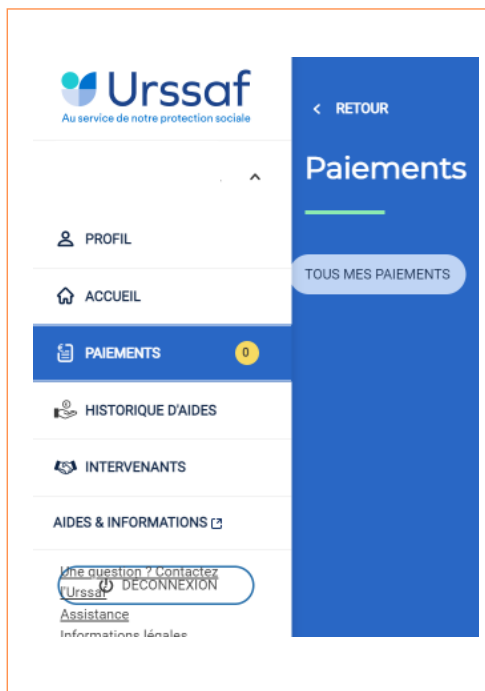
Urssaf
Au service de notre protection sociale

PROFIL

ACCUEIL

PAIEMENTS 0

HISTORIQUE D'AIDES

INTERVENANTS

AIDES & INFORMATIONS

Une question ? Contactez l'Urssaf Assistance

DECONNEXION

Informations légales

< RETOUR

Paiements

TOUS MES PAIEMENTS